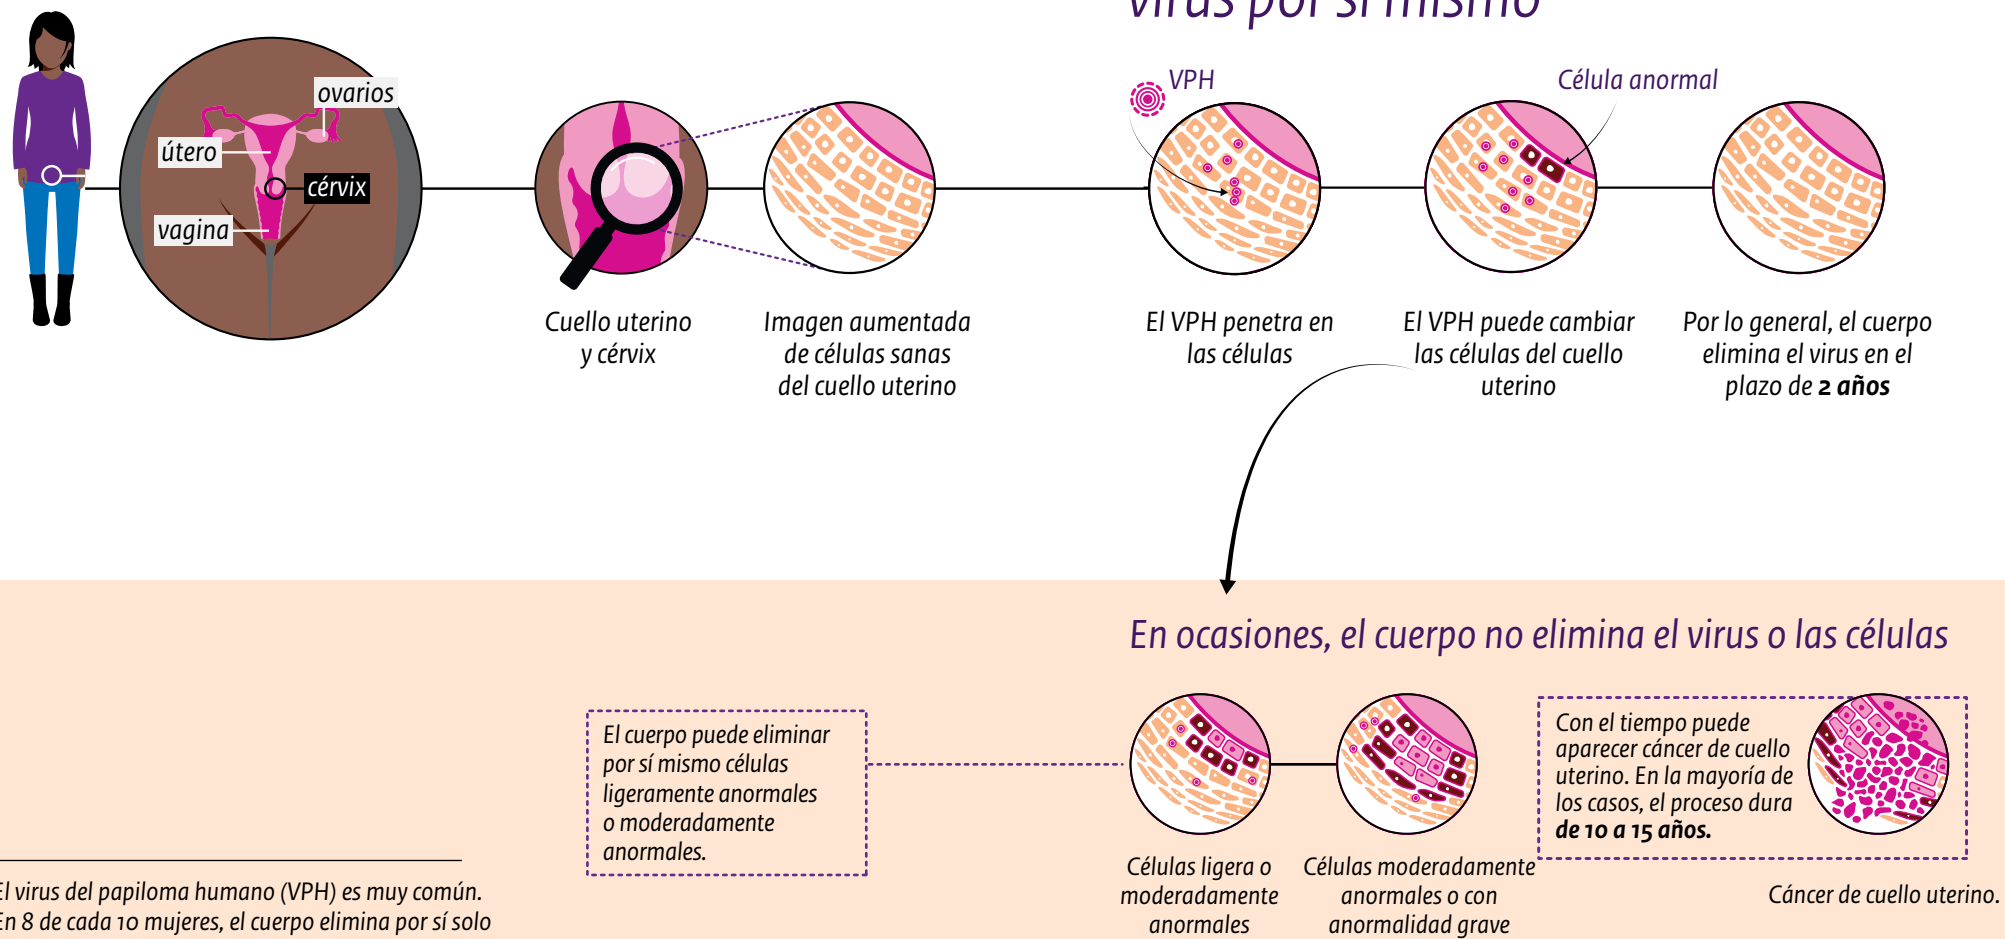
virus por sí mismo

ovarios
útero
cérvix
vagina

Cuello uterino y cérvix

Imagen aumentada de células sanas del cuello uterino

VPH

El VPH penetra en las células

Célula anormal

El VPH puede cambiar las células del cuello uterino

Por lo general, el cuerpo elimina el virus en el plazo de **2 años**

En ocasiones, el cuerpo no elimina el virus o las células

El cuerpo puede eliminar por sí mismo células ligeramente anormales o moderadamente anormales.

Células ligera o moderadamente anormales

Células moderadamente anormales o con anormalidad grave

Con el tiempo puede aparecer cáncer de cuello uterino. En la mayoría de los casos, el proceso dura **de 10 a 15 años.**

Cáncer de cuello uterino.

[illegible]l virus del papiloma humano (VPH) es muy común. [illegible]n 8 de cada 10 mujeres, el cuerpo elimina por sí solo